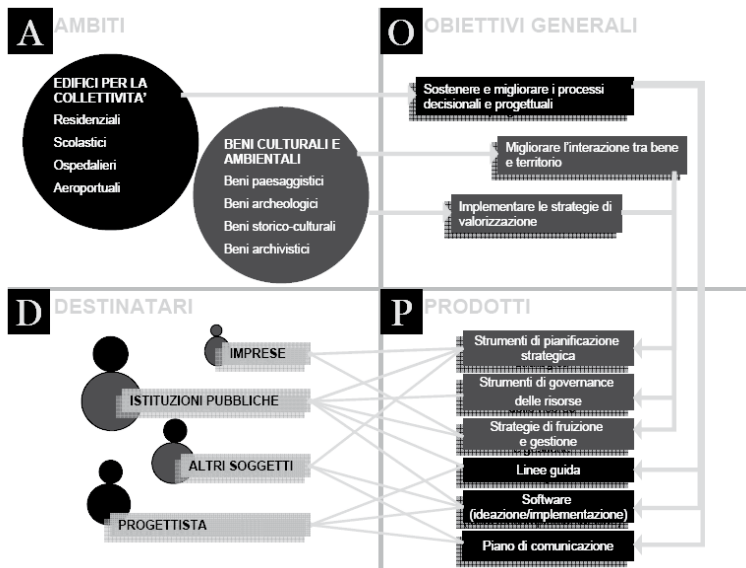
A AMBITI

EDIFICI PER LA COLLETTIVITA'
Residenziali
Scolastici
Ospedalieri
Aeroportuali

BENI CULTURALI E AMBIENTALI
Beni paesaggistici
Beni archeologici
Beni storico-culturali
Beni archivistici

O OBIETTIVI GENERALI

Sostenere e migliorare i processi decisionali e progettuali

Migliorare l'interazione tra bene e territorio

Implementare le strategie di valorizzazione

D DESTINATARI

IMPRESE

ISTITUZIONI PUBBLICHE

ALTRI SOGGETTI

PROGETTISTA

P PRODOTTI

Strumenti di pianificazione strategica

Strumenti di governance delle risorse

Strategie di fruizione e gestione

Linee guida

Software (ideazione/implementazione)

Piano di comunicazione